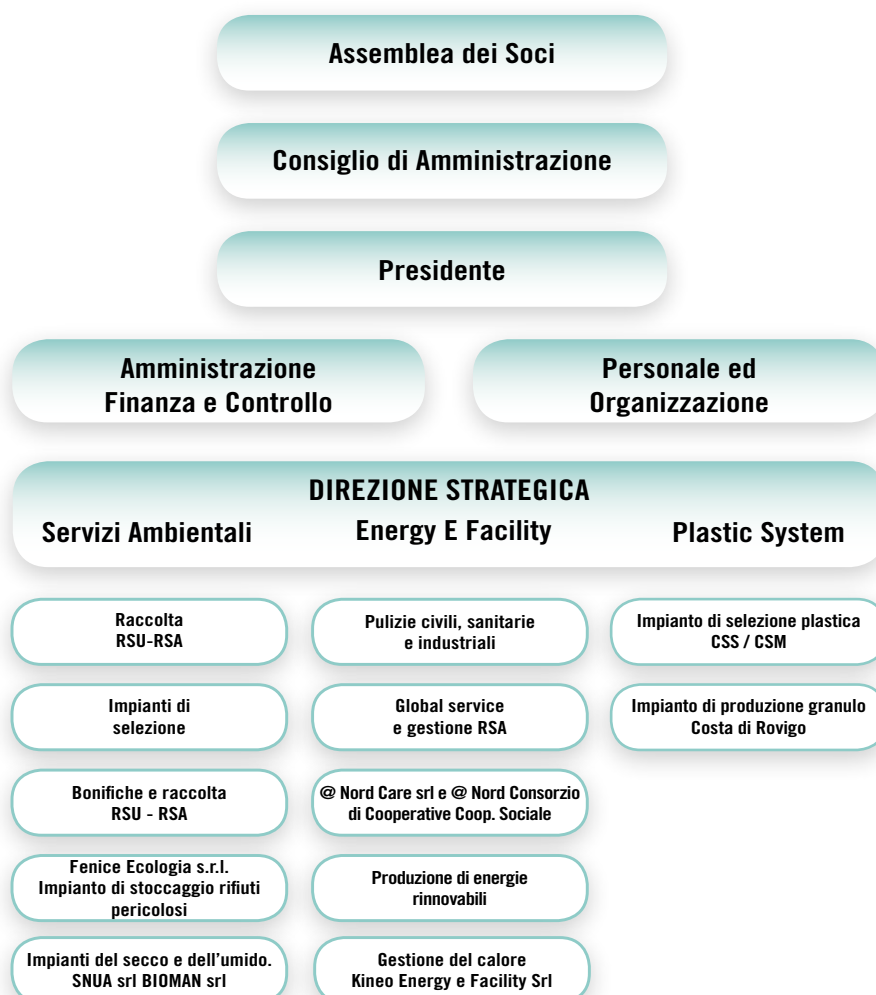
Assemblea dei Soci

Consiglio di Amministrazione

Presidente

Amministrazione Finanza e Controllo

Personale ed Organizzazione

DIREZIONE STRATEGICA

Servizi Ambientali

Energy E Facility

Plastic System

Raccolta RSU-RSA

Impianti di selezione

Bonifiche e raccolta RSU - RSA

Fenice Ecologia s.r.l. Impianto di stoccaggio rifiuti pericolosi

Impianti del secco e dell'umido. SNUA srl BIOMAN srl

Pulizie civili, sanitarie e industriali

Global service e gestione RSA

@ Nord Care srl e @ Nord Consorzio di Cooperative Coop. Sociale

Produzione di energie rinnovabili

Gestione del calore Kineo Energy e Facility Srl

Impianto di selezione plastica CSS / CSM

Impianto di produzione granulo Costa di Rovigo